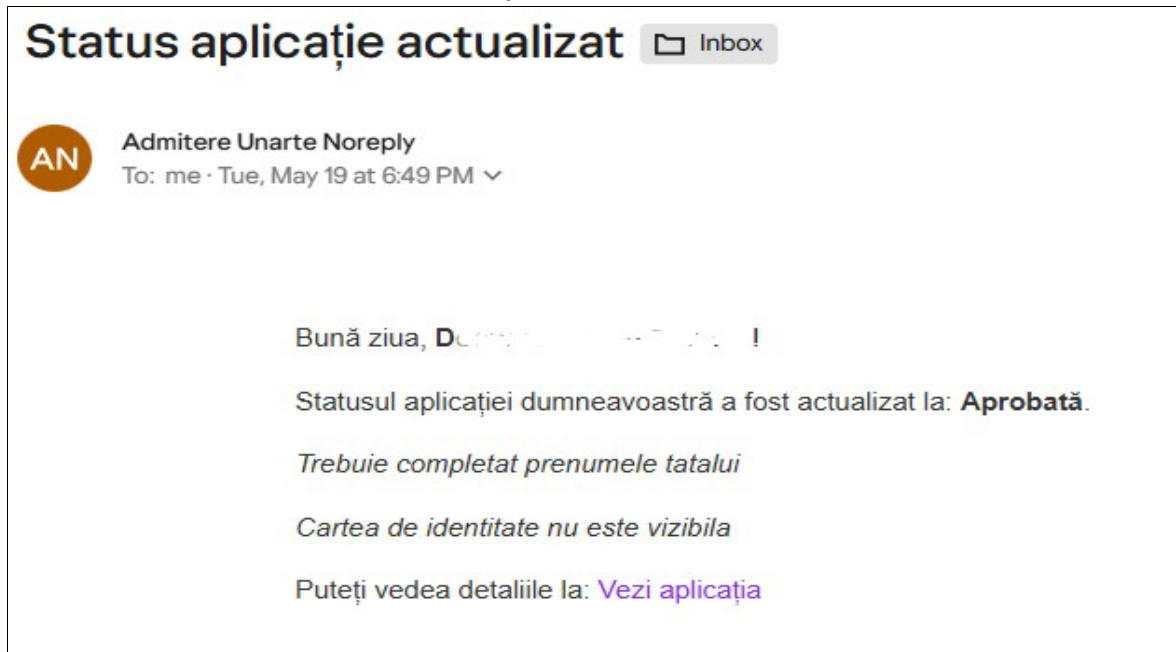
Status aplicație actualizat Inbox

AN

Admitere Unarte Noreply

To: me · Tue, May 19 at 6:49 PM

Bună ziua, D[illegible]!

Statusul aplicației dumneavoastră a fost actualizat la: **Aprobată**.

*Trebuie completat prenumele tatalui*

*Cartea de identitate nu este vizibila*

Puteți vedea detaliile la: Vezi aplicația